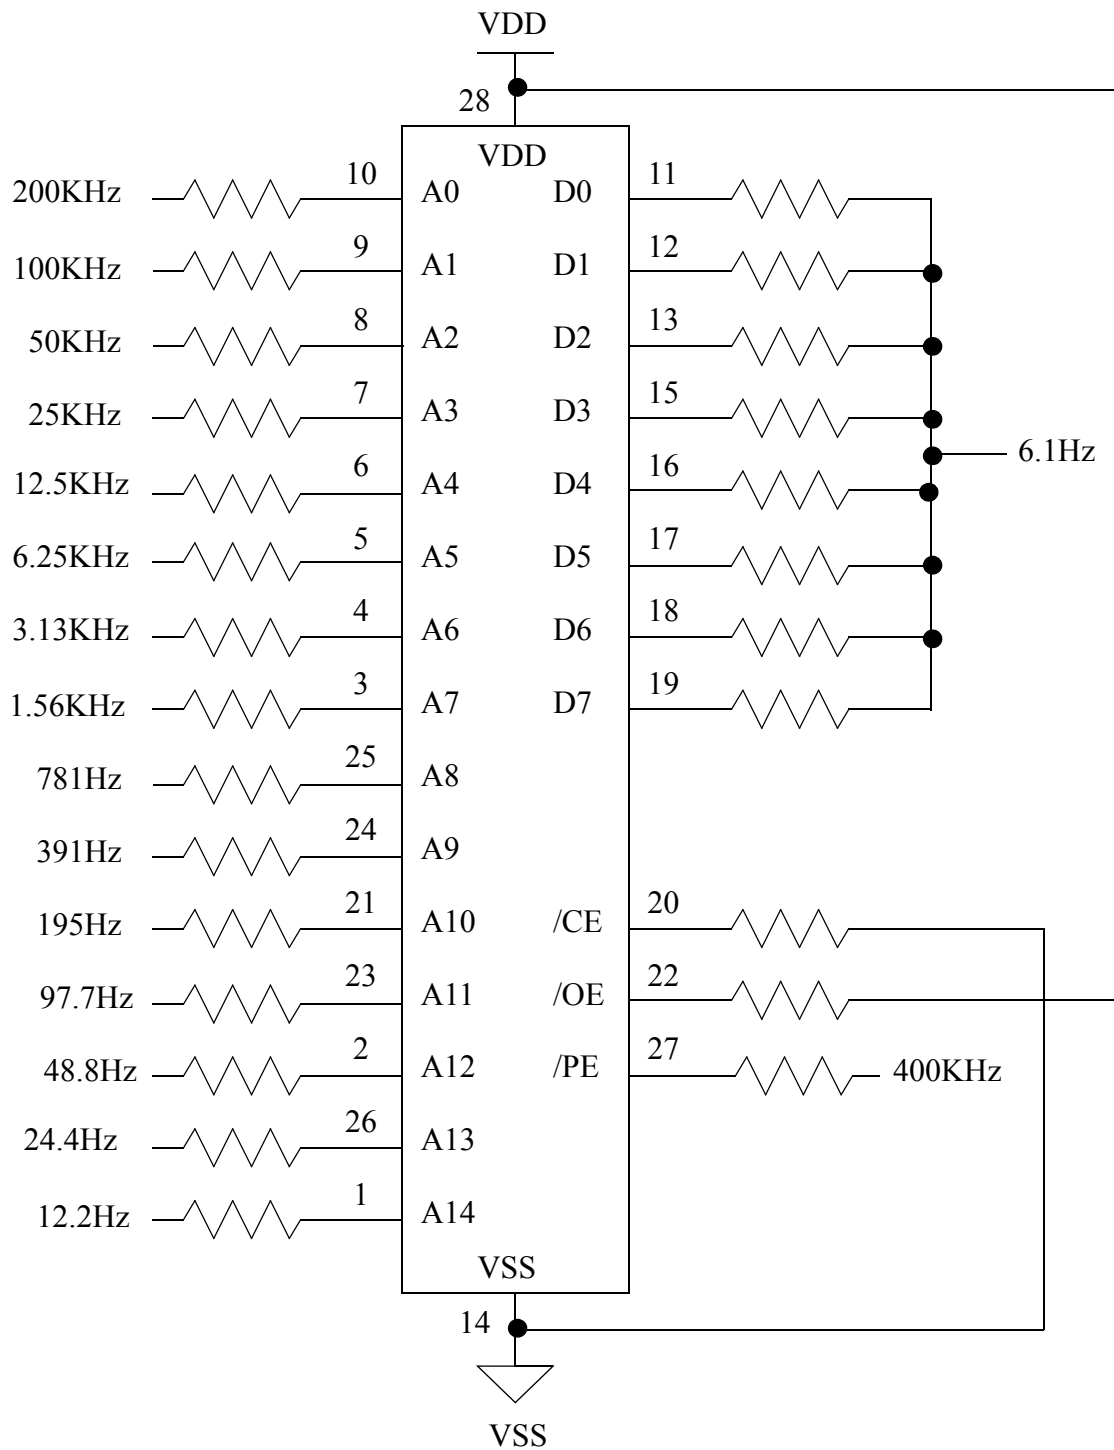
VDD
28
VDD
200KHz 10 A0
100KHz 9 A1
50KHz 8 A2
25KHz 7 A3
12.5KHz 6 A4
6.25KHz 5 A5
3.13KHz 4 A6
1.56KHz 3 A7
781Hz 25 A8
391Hz 24 A9
195Hz 21 A10
97.7Hz 23 A11
48.8Hz 2 A12
24.4Hz 26 A13
12.2Hz 1 A14
D0 11
D1 12
D2 13
D3 15
D4 16
D5 17
D6 18
D7 19
6.1Hz
/CE 20
/OE 22
/PE 27 400KHz
VSS
14
VSS